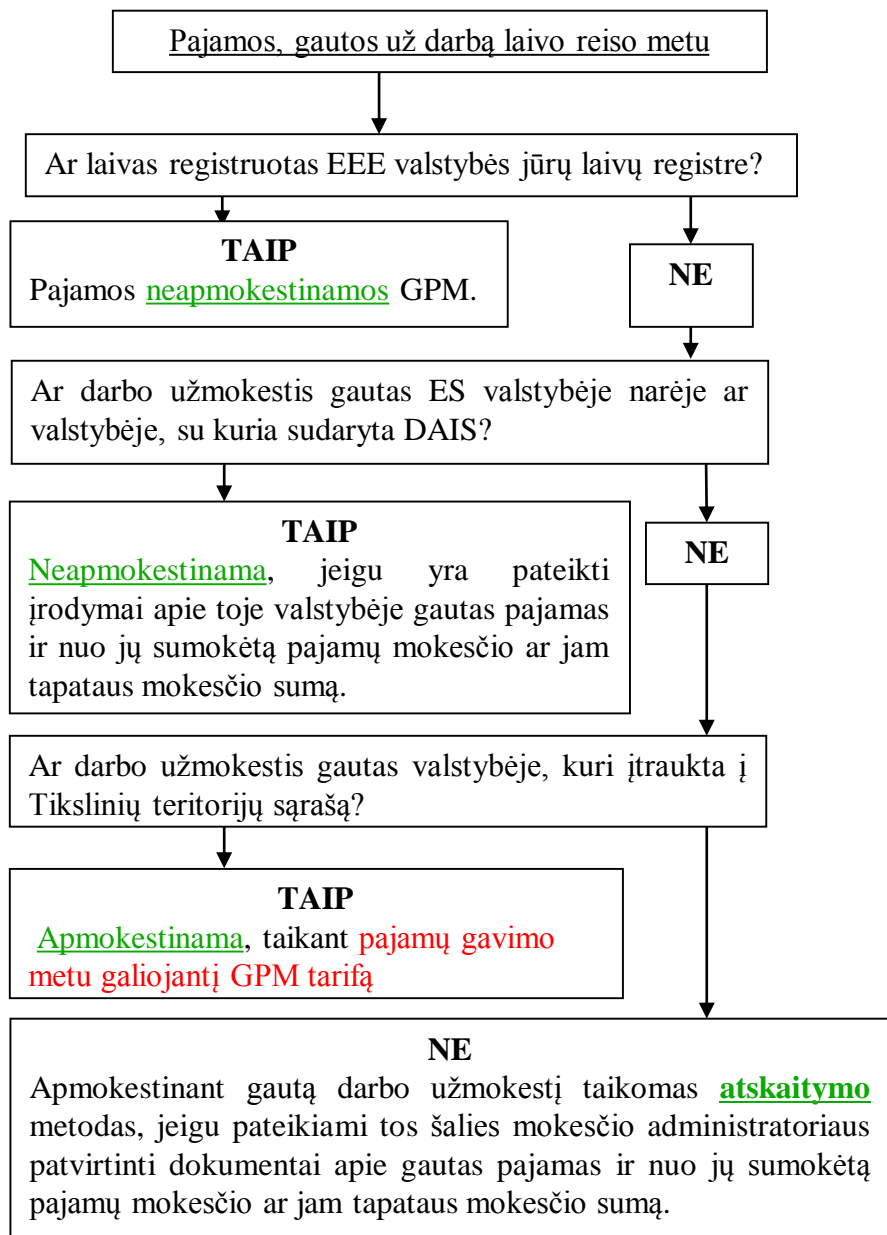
Pajamos, gautos už darbą laivo reiso metu

Ar laivas registruotas EEE valstybės jūrų laivų registre?

TAIP
Pajamos neapmokestinamos GPM.

NE

Ar darbo užmokestis gautas ES valstybėje narėje ar valstybėje, su kuria sudaryta DAIS?

TAIP
Neapmokestinama, jeigu yra pateikti įrodymai apie toje valstybėje gautas pajamas ir nuo jų sumokėtą pajamų mokesčio ar jam tapataus mokesčio sumą.

NE

Ar darbo užmokestis gautas valstybėje, kuri įtraukta į Tikslinių teritorijų sąrašą?

TAIP
Apmokestinama, taikant pajamų gavimo metu galiojantį GPM tarifą

NE
Apmokestinant gautą darbo užmokestį taikomas atskaitymo metodas, jeigu pateikiami tos šalies mokesčio administratoriaus patvirtinti dokumentai apie gautas pajamas ir nuo jų sumokėtą pajamų mokesčio ar jam tapataus mokesčio sumą.